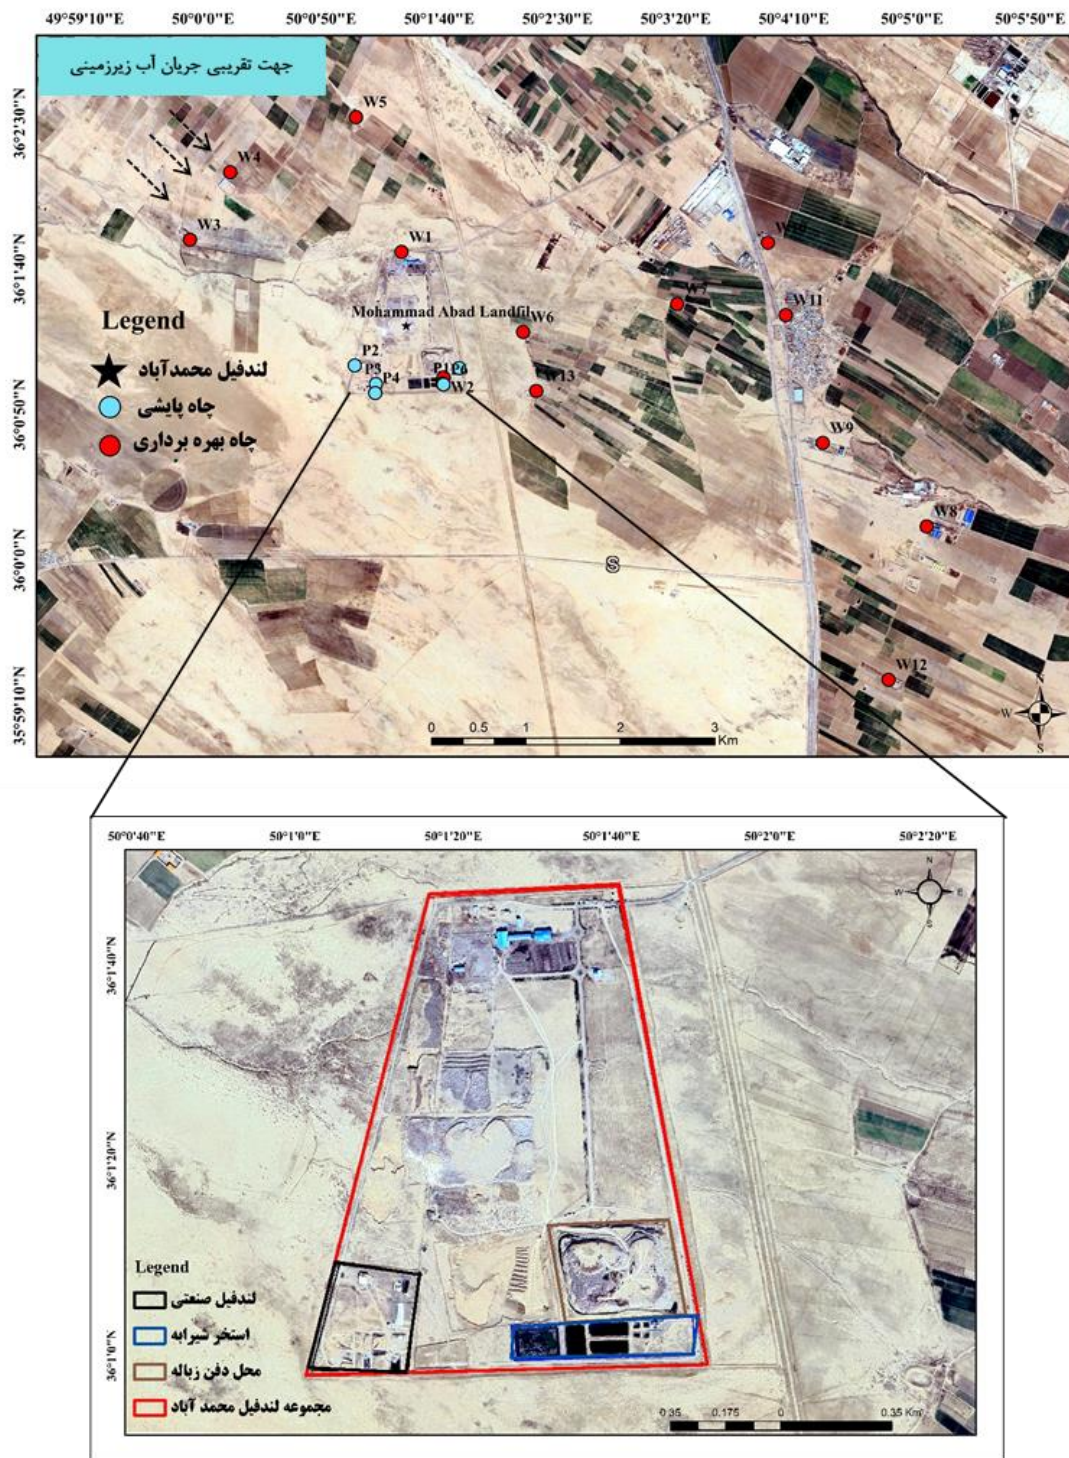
49°59'10"E 50°0'0"E 50°0'50"E 50°1'40"E 50°2'30"E 50°3'20"E 50°4'10"E 50°5'0"E 50°5'50"E

جهت تقریبی جریان آب زیرزمینی

36°2'30"N
36°1'40"N
36°0'50"N
36°0'0"N
35°59'10"N

W5
W4
W3
W1
W10
W7
W11
Mohammad Abad Landfill
W6
P2
P3
P4
P1
P6
W2
W13
W9
W8
W12
S

Legend
لندفیل محمدآباد
چاه پایشی
چاه بهره برداری

0 0.5 1 2 3 Km

N W E S

50°0'40"E 50°1'0"E 50°1'20"E 50°1'40"E 50°2'0"E 50°2'20"E

36°1'40"N
36°1'20"N
36°1'0"N

N W E S

Legend
لندفیل صنعتی
استخر شیرابه
محل دفن زباله
مجموعه لندفیل محمد آباد

0.35 0.175 0 0.35 Km